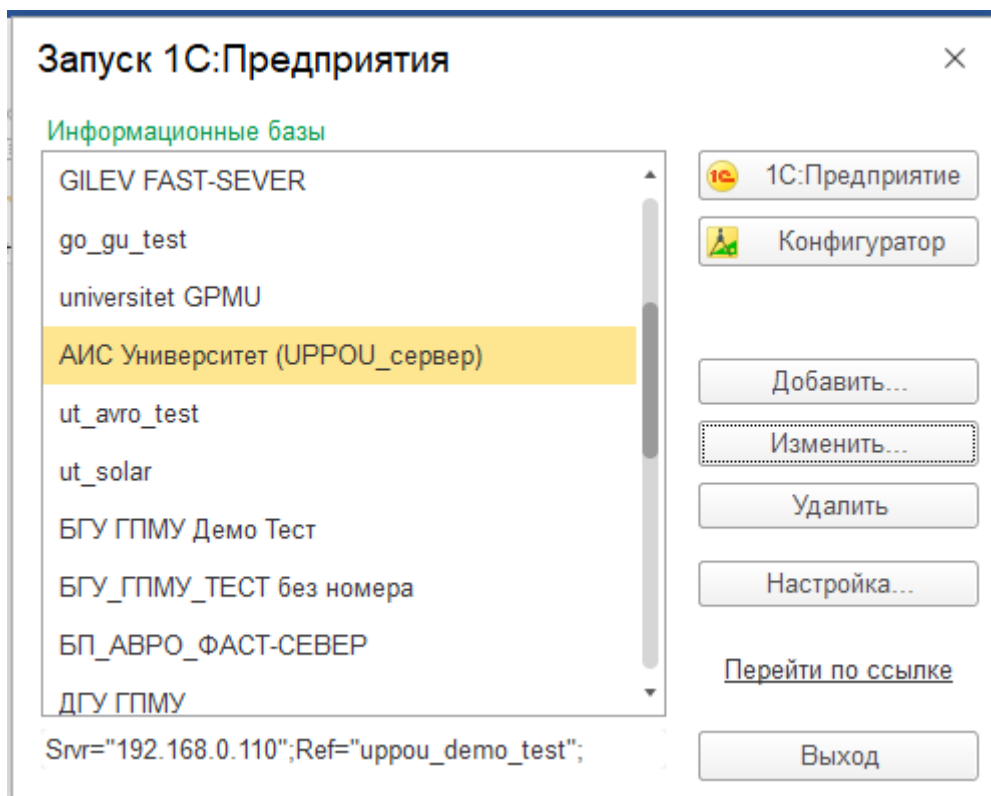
Запуск 1С:Предприятия

Информационные базы

GILEV FAST-SEVER
go_gu_test
universitet GPMU
АИС Университет (UPPOU_сервер)
ut_avro_test
ut_solar
БГУ ГПМУ Демо Тест
БГУ_ГПМУ_ТЕСТ без номера
БП_АВРО_ФАСТ-СЕВЕР
ДГУ ГПМУ

Srvr="192.168.0.110";Ref="uppou_demo_test";

1С:Предприятие
Конфигуратор
Добавить...
Изменить...
Удалить
Настройка...
Перейти по ссылке
Выход